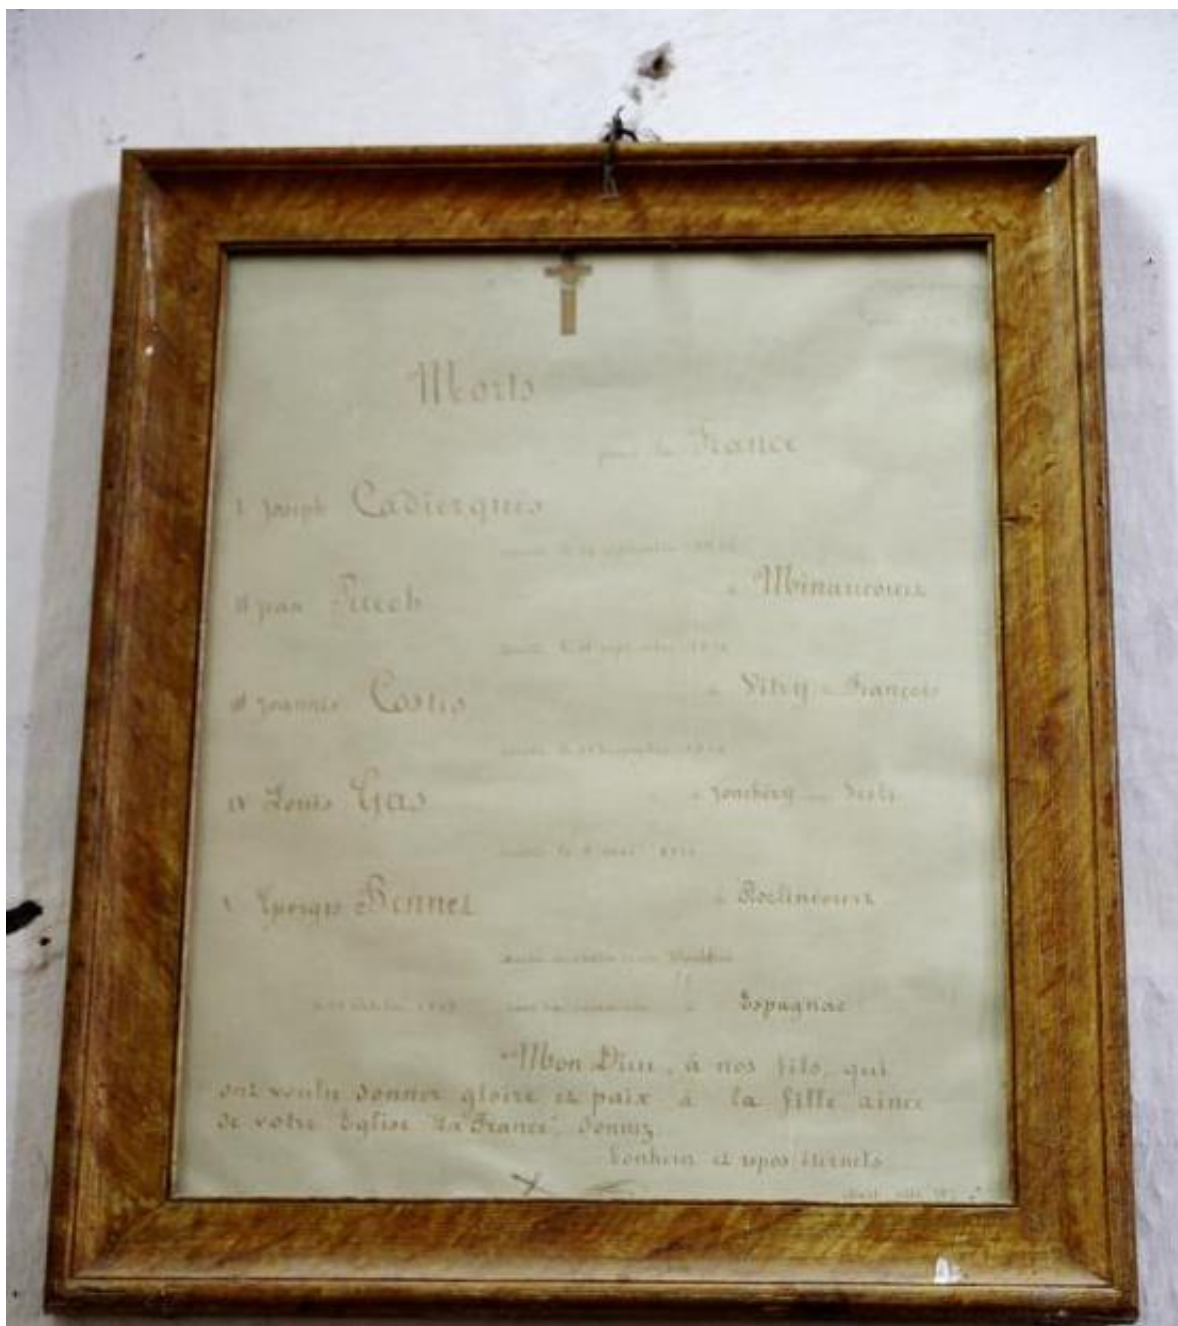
Morts

pour la France

1 Joseph Cadiergues

tombé le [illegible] septembre 1914

à Minaucourt

2 Jean Pirech

tombé le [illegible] septembre 1914

à Vitry le François

3 Joannès Costis

tombé le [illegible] septembre 1914

à Jonchery sur Vesle

4 Louis Gras

tombé le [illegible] mai 1915

à Roclincourt

5 Georges Bennet

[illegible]

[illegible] 1915 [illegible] à Espagnac

Mon Dieu, à nos fils, qui ont voulu donner gloire et paix à la fille aînée de votre Eglise "la France", donnez bonheur et repos éternels

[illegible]